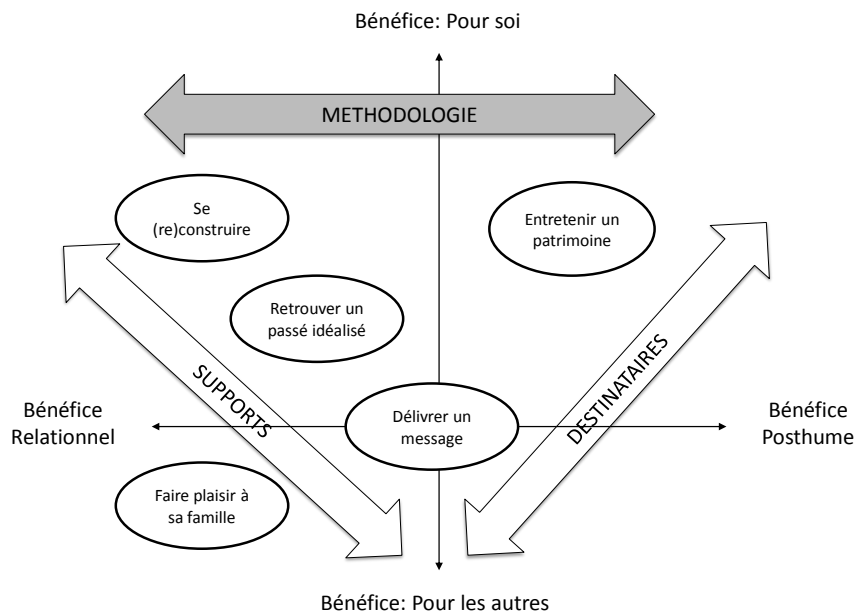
Bénéfice: Pour soi

METHODOLOGIE

Se (re)construire

Entretenir un patrimoine

Retrouver un passé idéalisé

SUPPORTS

DESTINATAIRES

Bénéfice Relationnel

Délivrer un message

Bénéfice Posthume

Faire plaisir à sa famille

Bénéfice: Pour les autres